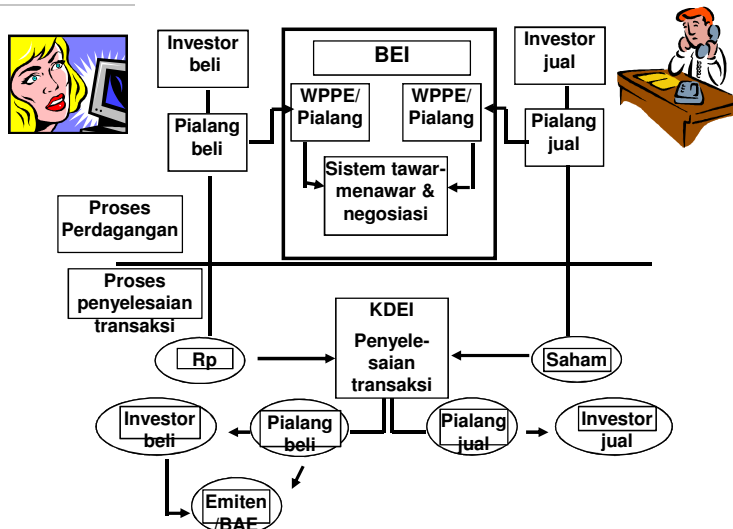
Investor beli

BEI

Investor jual

Pialang beli

WPPE/ Pialang

WPPE/ Pialang

Pialang jual

Sistem tawar-menawar & negosiasi

Proses Perdagangan

Proses penyelesaian transaksi

KDEI

Penyelesaian transaksi

Rp

Saham

Investor beli

Pialang beli

Pialang jual

Investor jual

Emiten /BAE